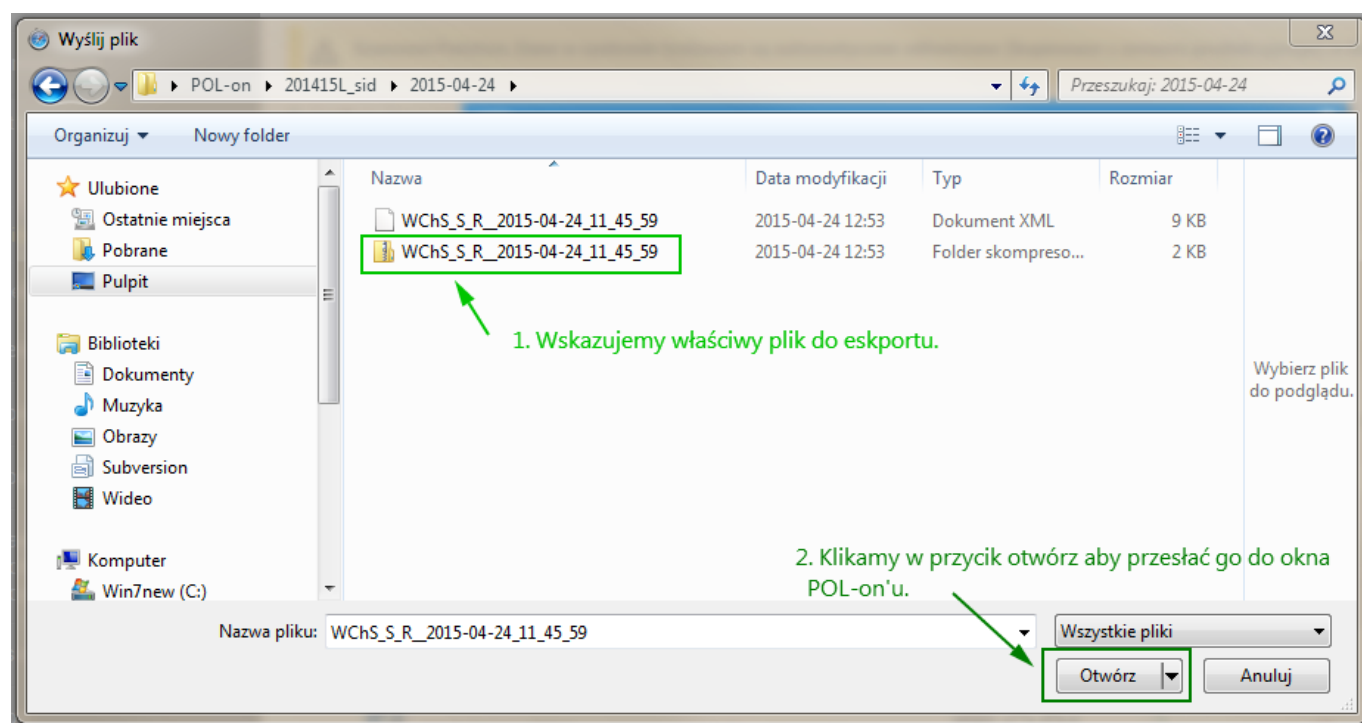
Wyślij plik

POL-on ▸ 201415L_sid ▸ 2015-04-24 ▸

Przeszukaj: 2015-04-24

Organizuj ▾ Nowy folder

Ulubione
Ostatnie miejsca
Pobrane
Pulpit

Biblioteki
Dokumenty
Muzyka
Obrazy
Subversion
Wideo

Komputer
Win7new (C:)

| Nazwa | Data modyfikacji | Typ | Rozmiar |
|---|---|---|---|
| WChS_S_R__2015-04-24_11_45_59 | 2015-04-24 12:53 | Dokument XML | 9 KB |
| WChS_S_R__2015-04-24_11_45_59 | 2015-04-24 12:53 | Folder skompreso... | 2 KB |

1. Wskazujemy właściwy plik do eskportu.

Wybierz plik do podglądu.

2. Klikamy w przycik otwórz aby przesłać go do okna POL-on'u.

Nazwa pliku: WChS_S_R__2015-04-24_11_45_59

Wszystkie pliki

Otwórz

Anuluj